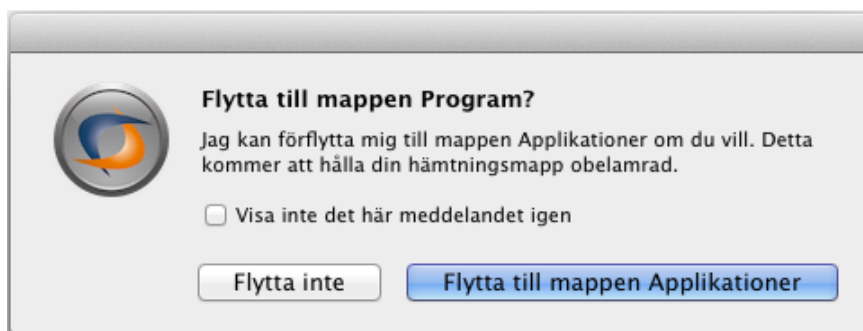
Flytta till mappen Program?

Jag kan förflytta mig till mappen Applikationer om du vill. Detta kommer att hålla din hämtningsmapp obelamrad.

Visa inte det här meddelandet igen

Flytta inte

Flytta till mappen Applikationer